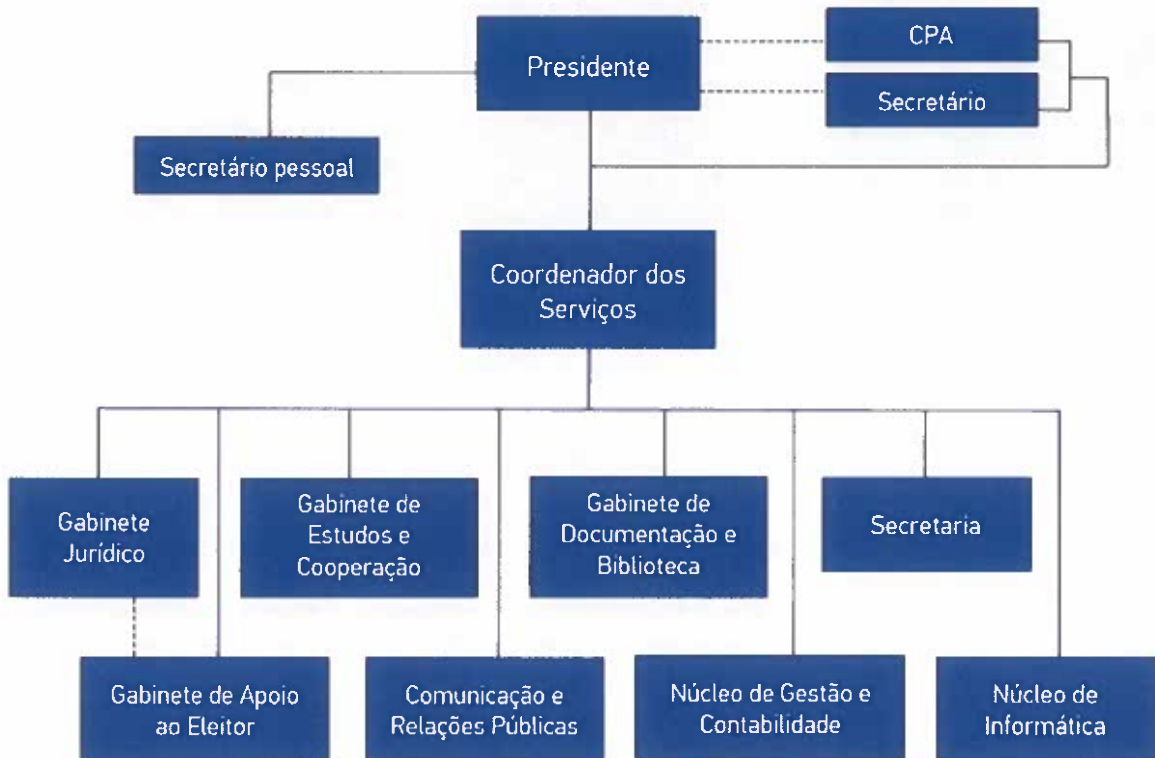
Presidente

CPA

Secretário

Secretário pessoal

Coordenador dos Serviços

Gabinete Jurídico

Gabinete de Estudos e Cooperação

Gabinete de Documentação e Biblioteca

Secretaria

Gabinete de Apoio ao Eleitor

Comunicação e Relações Públicas

Núcleo de Gestão e Contabilidade

Núcleo de Informática